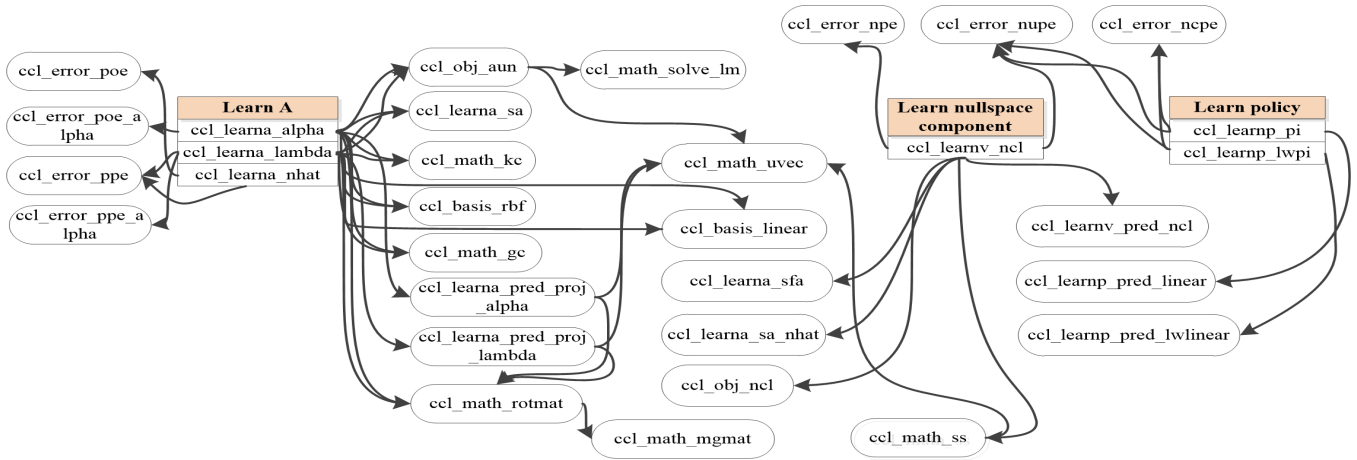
ccl_error_npe

ccl_error_nupe

ccl_error_ncpe

ccl_error_poe

ccl_error_poe_alpha

ccl_error_ppe

ccl_error_ppe_alpha

Learn A

ccl_learna_alpha

ccl_learna_lambda

ccl_learna_nhat

ccl_obj_aun

ccl_math_solve_lm

ccl_learna_sa

ccl_math_kc

ccl_basis_rbf

ccl_math_gc

ccl_learna_pred_proj_alpha

ccl_learna_pred_proj_lambda

ccl_math_rotmat

ccl_math_mgmat

ccl_math_uvec

ccl_basis_linear

ccl_learna_sfa

ccl_learna_sa_nhat

ccl_obj_ncl

ccl_math_ss

Learn nullspace component

ccl_learnv_ncl

ccl_learnv_pred_ncl

Learn policy

ccl_learnp_pi

ccl_learnp_lwpi

ccl_learnp_pred_linear

ccl_learnp_pred_lwlinear